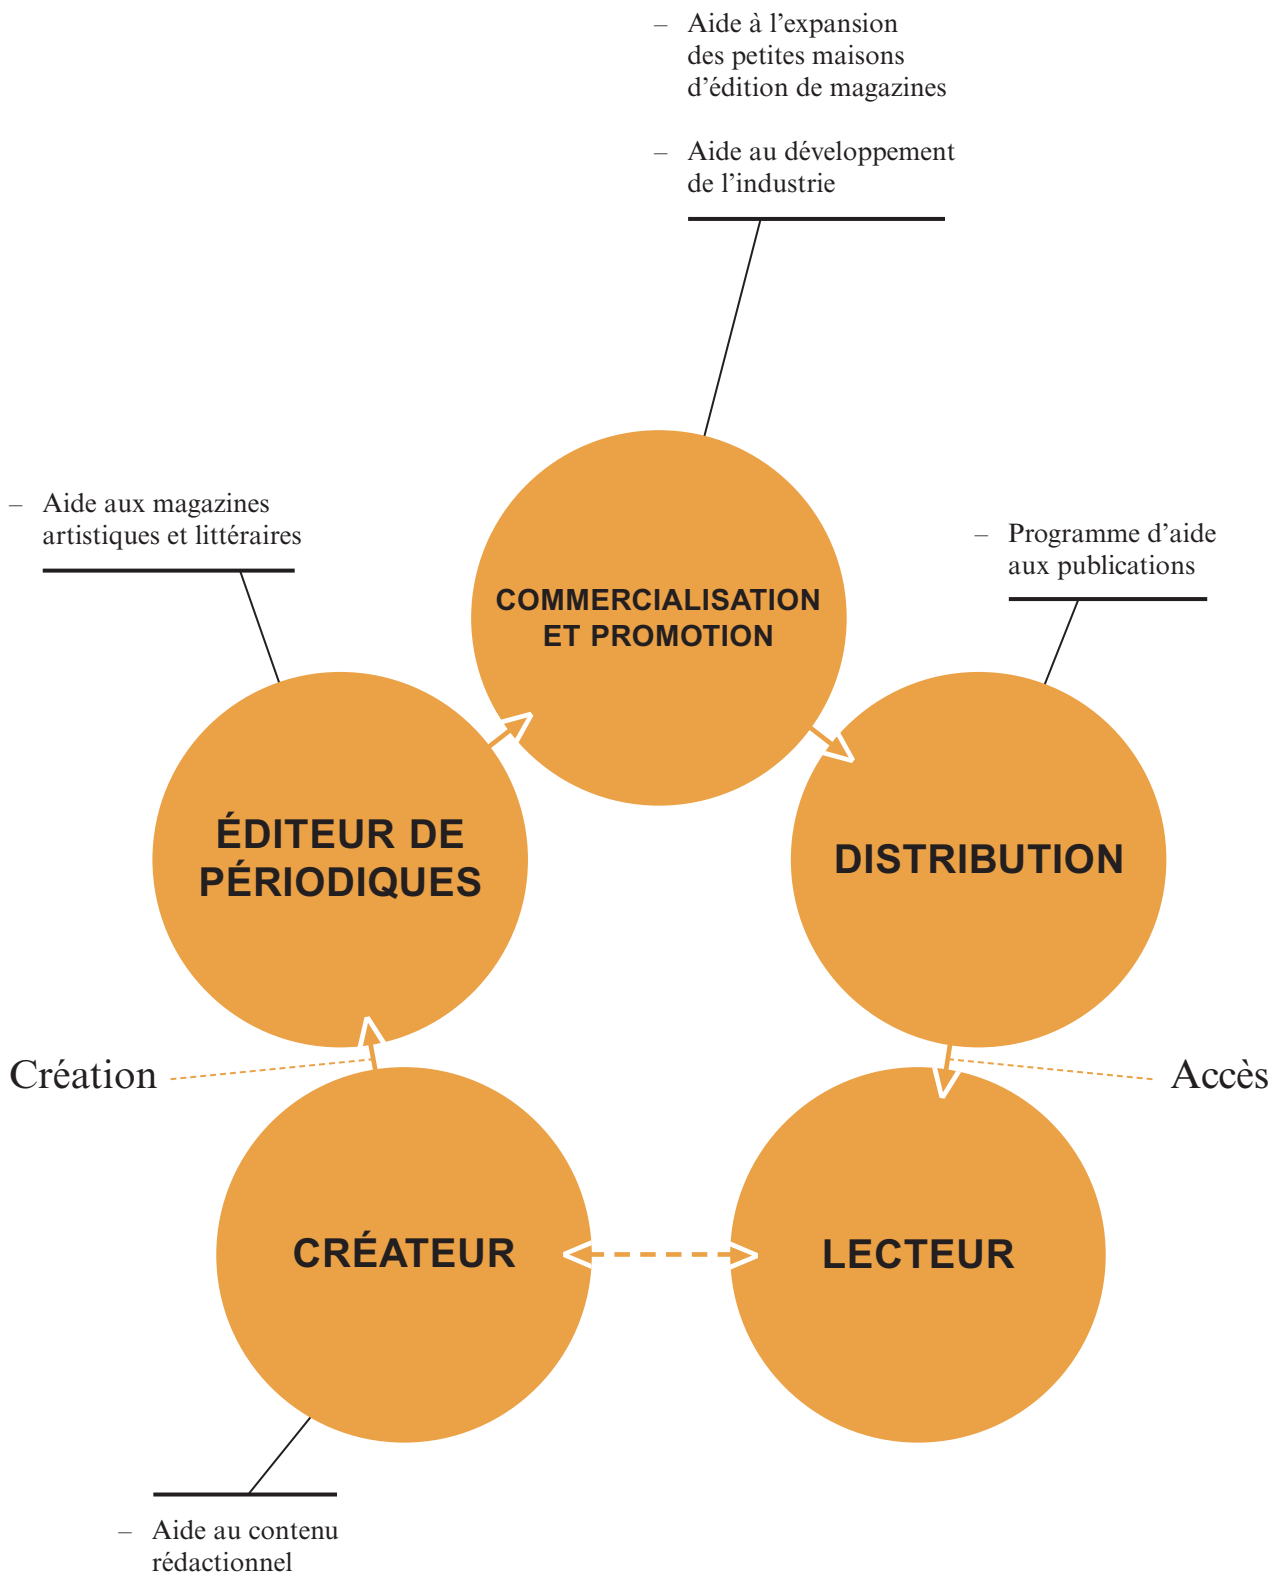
– Aide à l’expansion des petites maisons d’édition de magazines

– Aide au développement de l’industrie

– Aide aux magazines artistiques et littéraires

COMMERCIALISATION ET PROMOTION

– Programme d’aide aux publications

ÉDITEUR DE PÉRIODIQUES

DISTRIBUTION

Création

Accès

CRÉATEUR

LECTEUR

– Aide au contenu rédactionnel